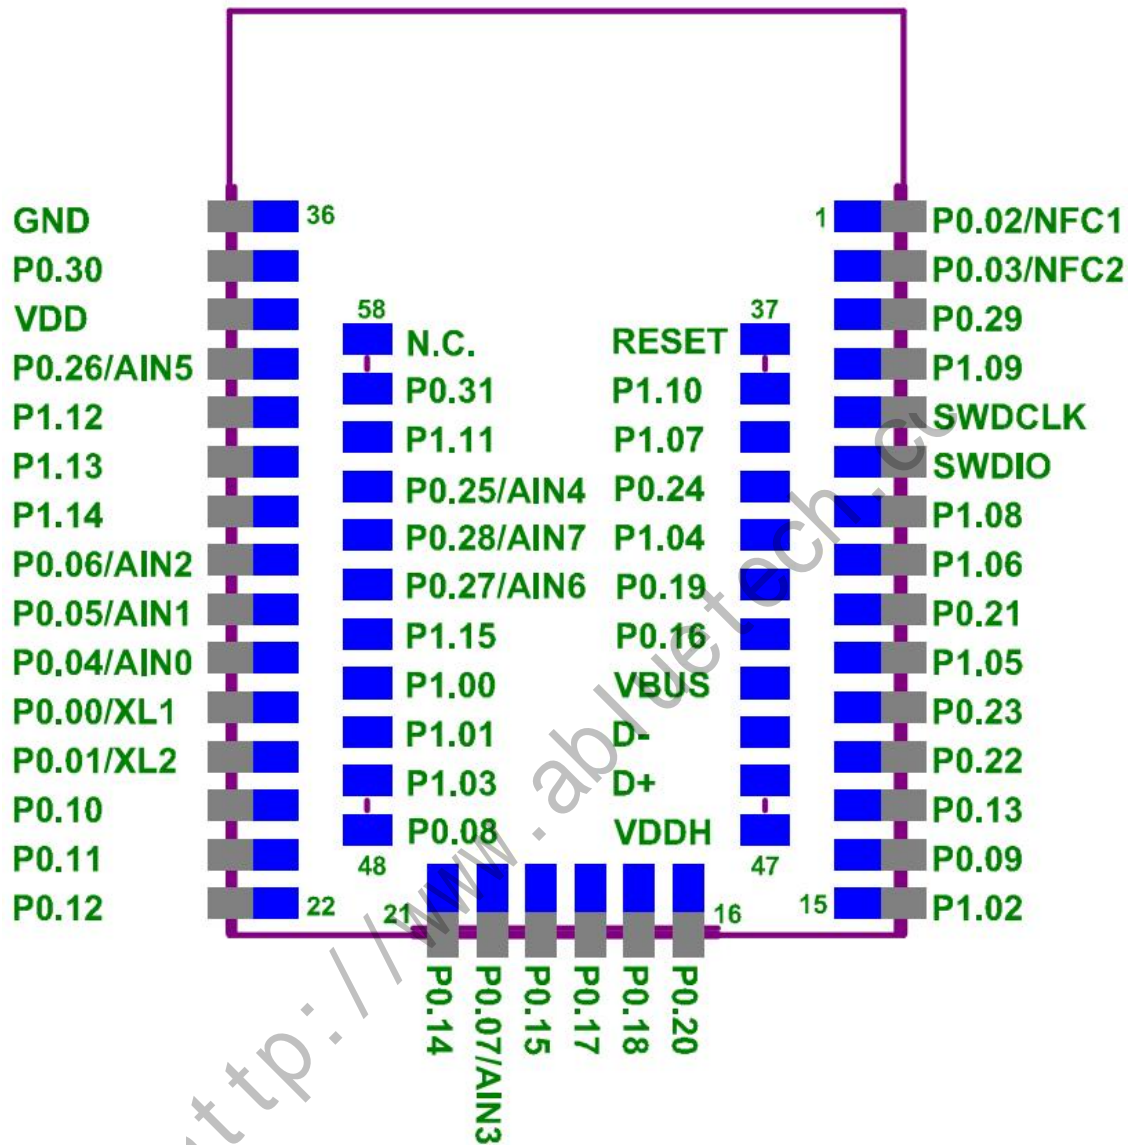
GND
P0.30
VDD
P0.26/AIN5
P1.12
P1.13
P1.14
P0.06/AIN2
P0.05/AIN1
P0.04/AIN0
P0.00/XL1
P0.01/XL2
P0.10
P0.11
P0.12

36
22

58
N.C.
P0.31
P1.11
P0.25/AIN4
P0.28/AIN7
P0.27/AIN6
P1.15
P1.00
P1.01
P1.03
P0.08
48

37
RESET
P1.10
P1.07
P0.24
P1.04
P0.19
P0.16
VBUS
D-
D+
VDDH
47

1
15

P0.02/NFC1
P0.03/NFC2
P0.29
P1.09
SWDCLK
SWDIO
P1.08
P1.06
P0.21
P1.05
P0.23
P0.22
P0.13
P0.09
P1.02

21
16
P0.14
P0.07/AIN3
P0.15
P0.17
P0.18
P0.20

http://www.abluetech.cn